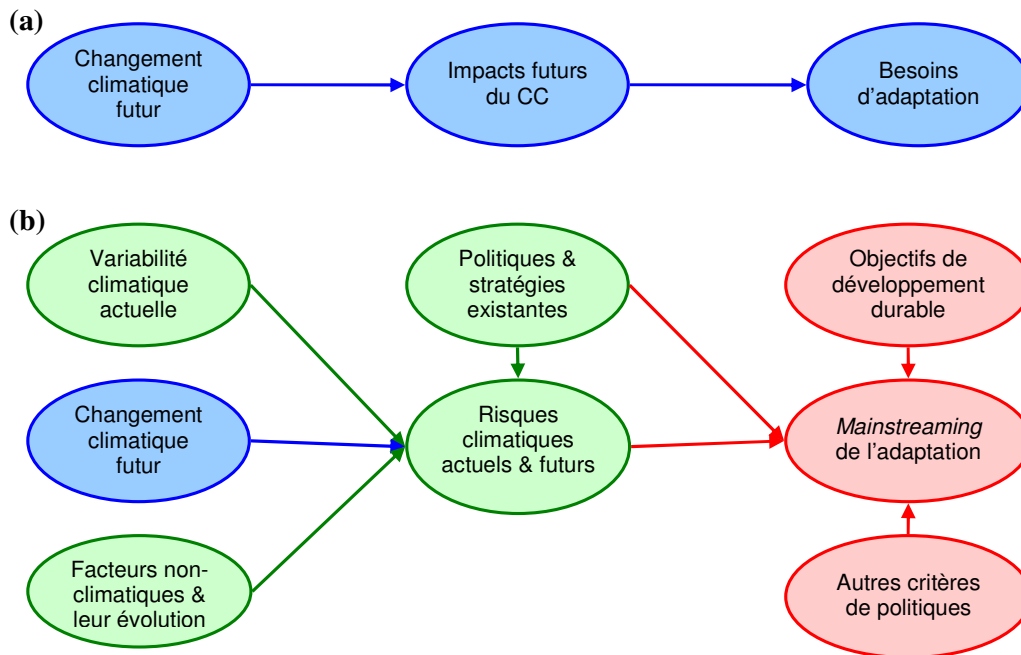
(a)

Changement climatique futur

Impacts futurs du CC

Besoins d'adaptation

(b)

Variabilité climatique actuelle

Politiques & stratégies existantes

Objectifs de développement durable

Changement climatique futur

Risques climatiques actuels & futurs

*Mainstreaming* de l'adaptation

Facteurs non-climatiques & leur évolution

Autres critères de politiques